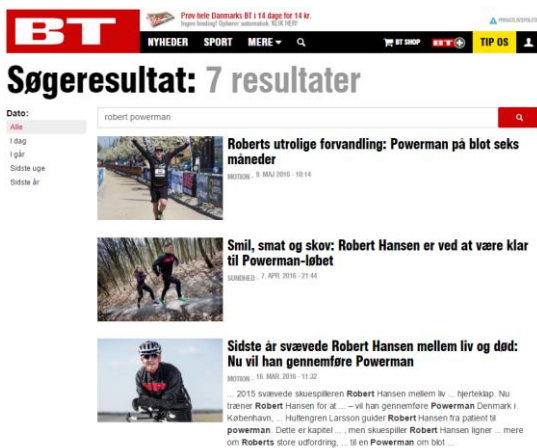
BT

Prøv hele Danmarks BT i 14 dage for 14 kr. Ingen binding! Opsiger automatisk. KLIK HER!

PRIVATLIVSPOLITIK

NYHEDER SPORT MERE

BT SHOP BT+ TIP OS

Søgeresultat: 7 resultater

Dato:
Alle
I dag
I går
Sidste uge
Sidste år

robert powerman

Roberts utrolige forvandling: Powerman på blot seks måneder
MOTION - 9. MAJ 2016 - 10:14

Smil, smat og skov: Robert Hansen er ved at være klar til Powerman-løbet
SUNDHED - 7. APR. 2016 - 21:44

Sidste år svævede Robert Hansen mellem liv og død: Nu vil han gennemføre Powerman
MOTION - 16. MAR. 2016 - 11:32
... 2015 svævede skuespilleren Robert Hansen mellem liv ... hjertekløp. Nu træner Robert Hansen for at ... – vil han gennemføre Powerman Denmark i København. ... Hultengren Larsson guider Robert Hansen fra patient til powerman. Dette er kapitel ... , men skuespiller Robert Hansen ligner ... mere om Roberts store udfordring, ... til en Powerman om blot ...